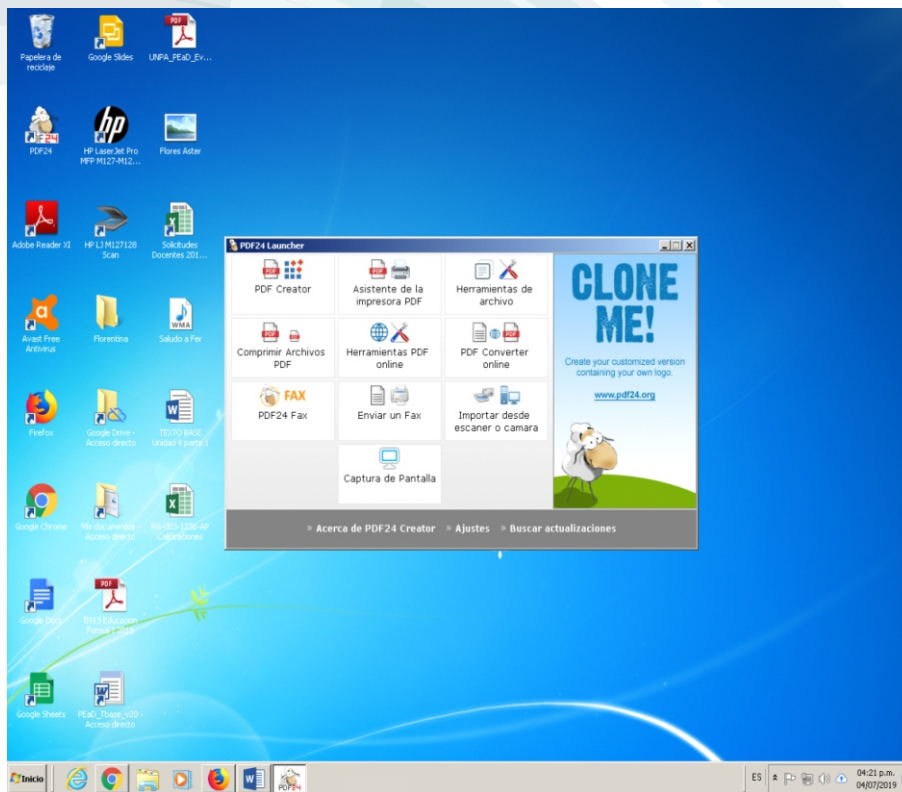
Papelera de reciclaje

Google Slides

UNPA_PEaD_Ev...

PDF24

HP LaserJet Pro MFP M127-M12...

Flores Aster

Adobe Reader XI

HP LJ M127128 Scan

Solicitudes Docentes 201...

Avast Free Antivirus

Florentina

Saludo a Fer

Firefox

Google Drive - Acceso directo

TEXTO BASE Unidad 4 parte I

Google Chrome

Mis documentos - Acceso directo

RG-003-1206-AP Calificaciones

Google Docs

DN13 Educacion Parcial I 2019

Google Sheets

PEaD_Tbase_v20 - Acceso directo

PDF24 Launcher

PDF Creator

Asistente de la impresora PDF

Herramientas de archivo

Comprimir Archivos PDF

Herramientas PDF online

PDF Converter online

FAX

PDF24 Fax

Enviar un Fax

Importar desde escaner o camara

Captura de Pantalla

CLONE ME!

Create your customized version containing your own logo.

www.pdf24.org

» Acerca de PDF24 Creator » Ajustes » Buscar actualizaciones

Inicio

PDF24

ES

04:21 p.m.
04/07/2019